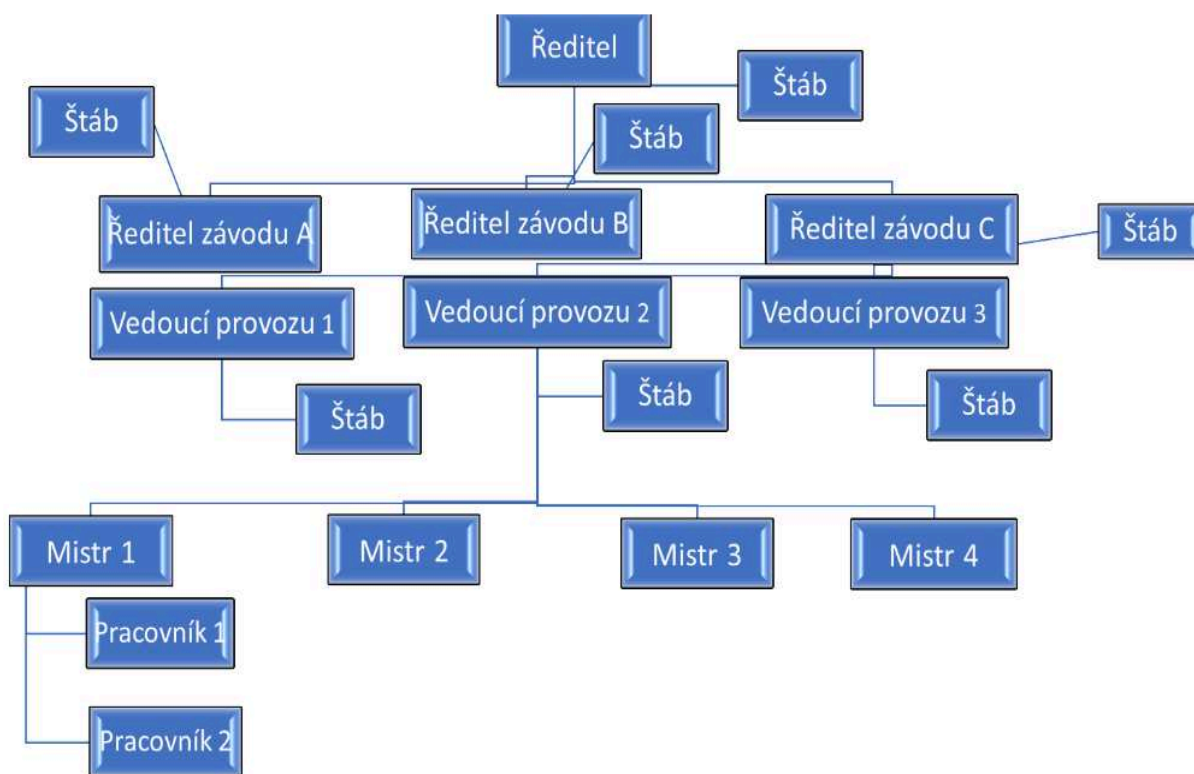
Ředitel

Štáb

Štáb

Štáb

Ředitel závodu A

Ředitel závodu B

Ředitel závodu C

Štáb

Vedoucí provozu 1

Vedoucí provozu 2

Vedoucí provozu 3

Štáb

Štáb

Štáb

Mistr 1

Mistr 2

Mistr 3

Mistr 4

Pracovník 1

Pracovník 2